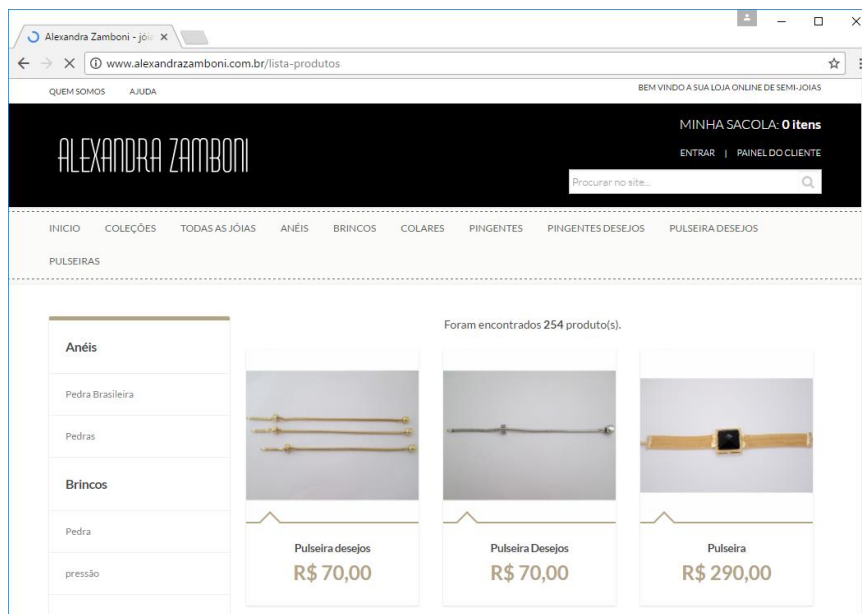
Alexandra Zamboni - jóia ×

www.alexandrazamboni.com.br/lista-produtos

QUEM SOMOS AJUDA

BEM VINDO A SUA LOJA ONLINE DE SEMI-JOIAS

ALEXANDRA ZAMBONI

MINHA SACOLA: **0 itens**

ENTRAR | PAINEL DO CLIENTE

Procurar no site...

INICIO COLEÇÕES TODAS AS JÓIAS ANÉIS BRINCOS COLARES PINGENTES PINGENTES DESEJOS PULSEIRA DESEJOS PULSEIRAS

Anéis

Pedra Brasileira

Pedras

Brincos

Pedra

pressão

Foram encontrados **254** produto(s).

Pulseira desejos
R$ 70,00

Pulseira Desejos
R$ 70,00

Pulseira
R$ 290,00